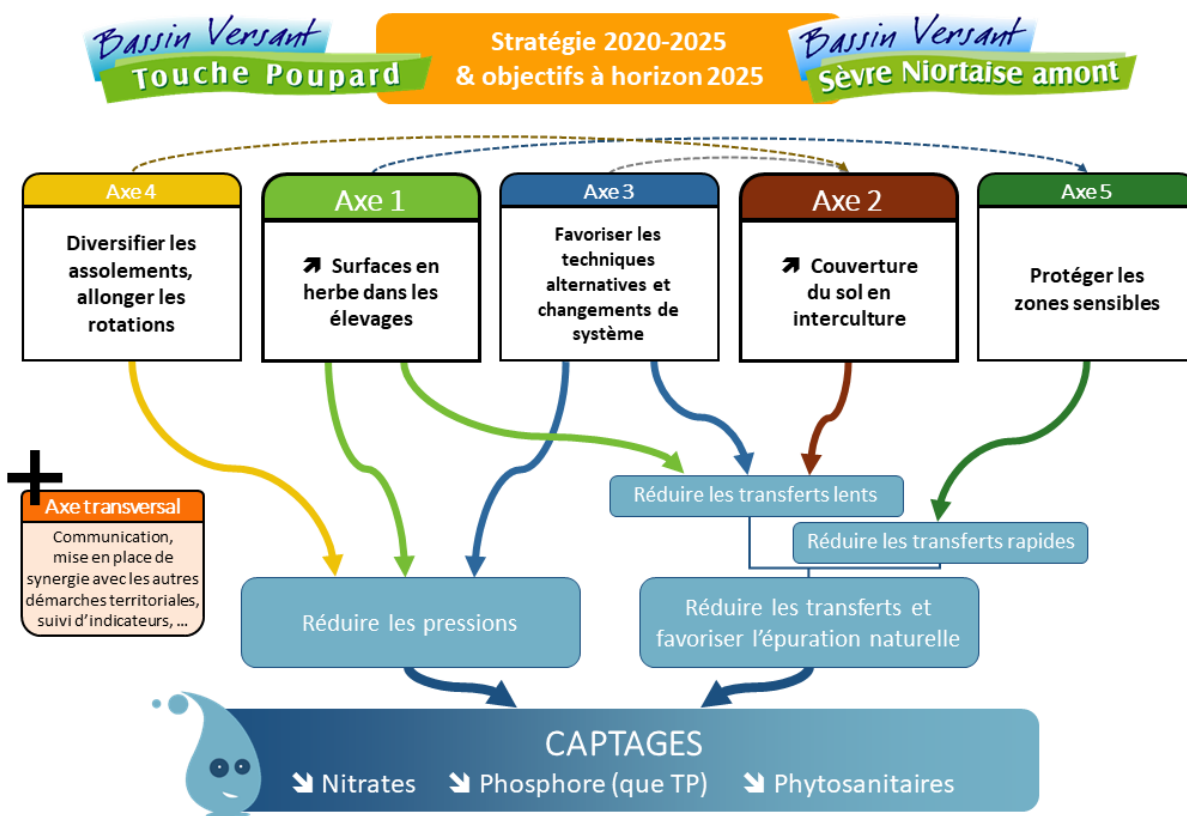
Bassin Versant
Touche Poupard

Stratégie 2020-2025
& objectifs à horizon 2025

Bassin Versant
Sèvre Niortaise amont

Axe 4
Diversifier les assolements, allonger les rotations

Axe 1
↗ Surfaces en herbe dans les élevages

Axe 3
Favoriser les techniques alternatives et changements de système

Axe 2
↗ Couverture du sol en interculture

Axe 5
Protéger les zones sensibles

+
Axe transversal
Communication, mise en place de synergie avec les autres démarches territoriales, suivi d'indicateurs, …

Réduire les transferts lents

Réduire les transferts rapides

Réduire les pressions

Réduire les transferts et favoriser l'épuration naturelle

CAPTAGES
↘ Nitrates ↘ Phosphore (que TP) ↘ Phytosanitaires